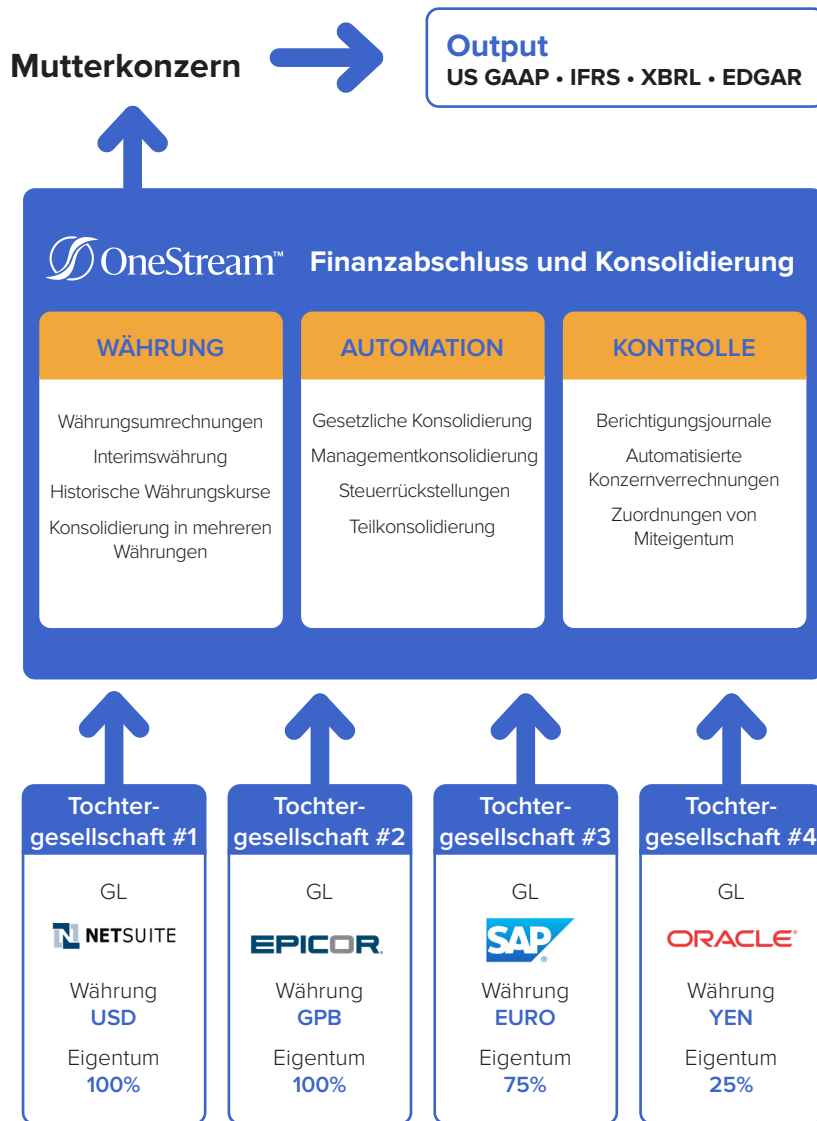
Mutterkonzern

Output
US GAAP • IFRS • XBRL • EDGAR

OneStream™ Finanzabschluss und Konsolidierung

WÄHRUNG

Währungsumrechnungen
Interimswährung
Historische Währungskurse
Konsolidierung in mehreren Währungen

AUTOMATION

Gesetzliche Konsolidierung
Managementkonsolidierung
Steuerrückstellungen
Teilkonsolidierung

KONTROLLE

Berichtigungsjournale
Automatisierte Konzernverrechnungen
Zuordnungen von Miteigentum

Tochtergesellschaft #1
GL
NETSUITE
Währung
USD
Eigentum
100%

Tochtergesellschaft #2
GL
EPICOR
Währung
GPB
Eigentum
100%

Tochtergesellschaft #3
GL
SAP
Währung
EURO
Eigentum
75%

Tochtergesellschaft #4
GL
ORACLE
Währung
YEN
Eigentum
25%